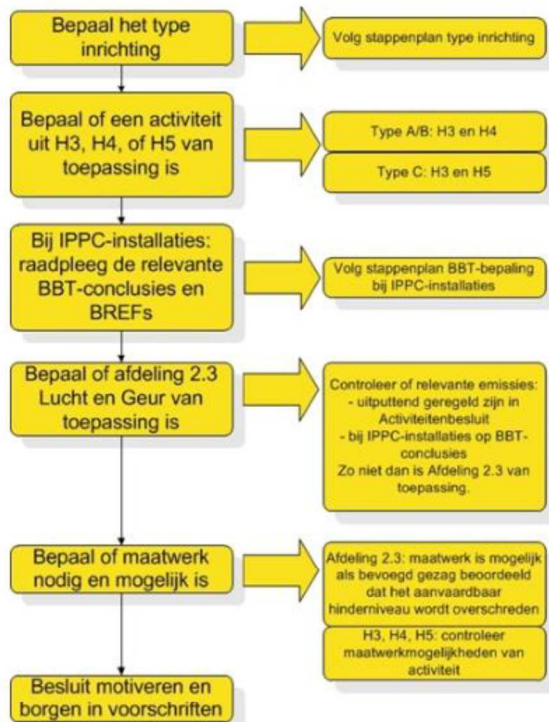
Bepaal het type inrichting

Volg stappenplan type inrichting

Bepaal of een activiteit uit H3, H4, of H5 van toepassing is

Type A/B: H3 en H4

Type C: H3 en H5

Bij IPPC-installaties: raadpleeg de relevante BBT-conclusies en BREFs

Volg stappenplan BBT-bepaling bij IPPC-installaties

Bepaal of afdeling 2.3 Lucht en Geur van toepassing is

Controleer of relevante emissies:
- uitputtend geregeld zijn in Activiteitenbesluit
- bij IPPC-installaties op BBT-conclusies
Zo niet dan is Afdeling 2.3 van toepassing.

Bepaal of maatwerk nodig en mogelijk is

Afdeling 2.3: maatwerk is mogelijk als bevoegd gezag beoordeeld dat het aanvaardbaar hinderniveau wordt overschreden

H3, H4, H5: controleer maatwerkmogelijkheden van activiteit

Besluit motiveren en borgen in voorschriften